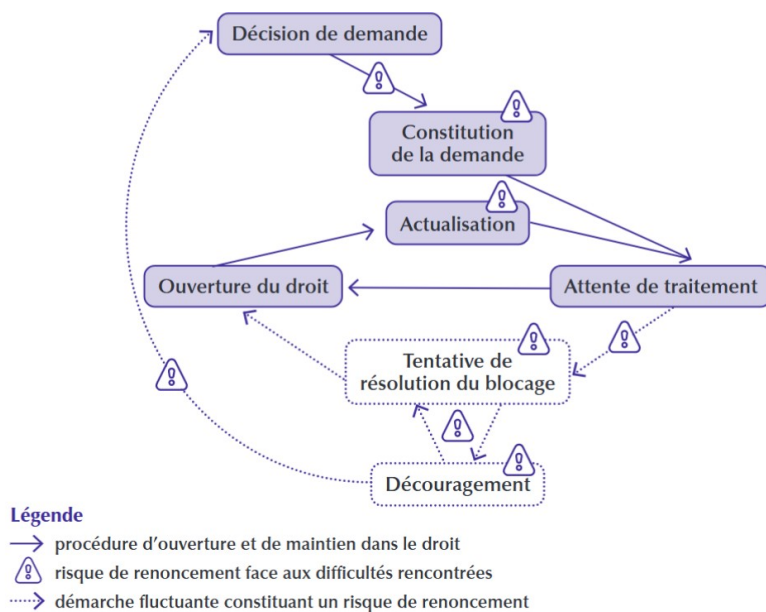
Décision de demande

Constitution de la demande

Actualisation

Ouverture du droit

Attente de traitement

Tentative de résolution du blocage

Découragement

Légende
procédure d'ouverture et de maintien dans le droit
risque de renoncement face aux difficultés rencontrées
démarche fluctuante constituant un risque de renoncement